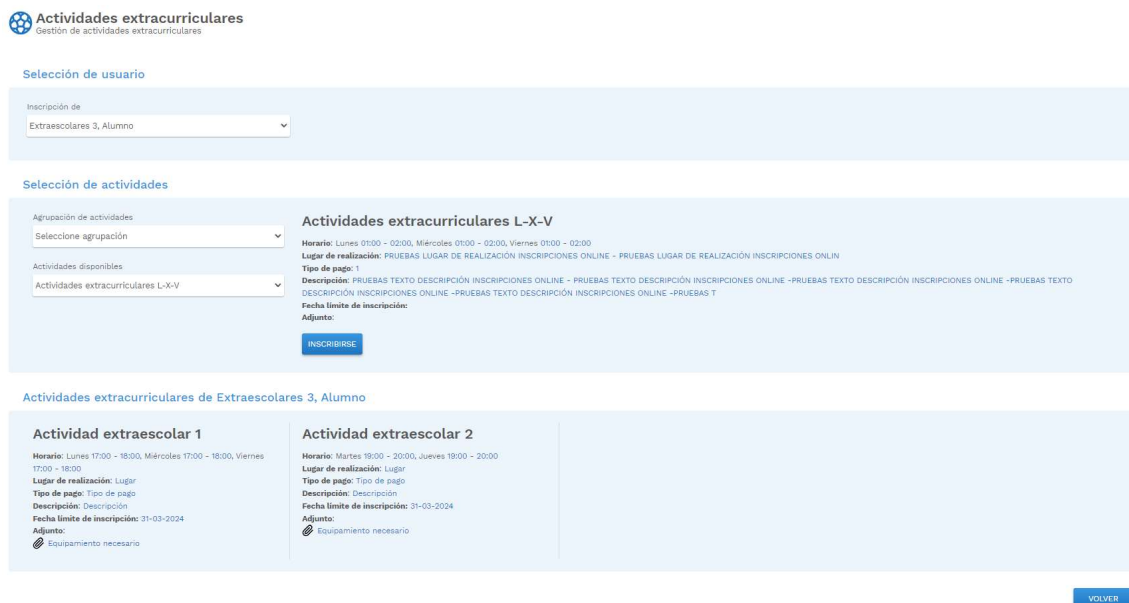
Actividades extracurriculares
Gestión de actividades extracurriculares

Selección de usuario

Inscripción de
Extraescolares 3, Alumno

Selección de actividades

Agrupación de actividades
Seleccione agrupación

Actividades disponibles
Actividades extracurriculares L-X-V

Actividades extracurriculares L-X-V

Horario: Lunes 01:00 - 02:00, Miércoles 01:00 - 02:00, Viernes 01:00 - 02:00
Lugar de realización: PRUEBAS LUGAR DE REALIZACIÓN INSCRIPCIONES ONLINE - PRUEBAS LUGAR DE REALIZACIÓN INSCRIPCIONES ONLIN
Tipo de pago: 1
Descripción: PRUEBAS TEXTO DESCRIPCIÓN INSCRIPCIONES ONLINE - PRUEBAS TEXTO DESCRIPCIÓN INSCRIPCIONES ONLINE -PRUEBAS TEXTO DESCRIPCIÓN INSCRIPCIONES ONLINE -PRUEBAS TEXTO DESCRIPCIÓN INSCRIPCIONES ONLINE -PRUEBAS TEXTO DESCRIPCIÓN INSCRIPCIONES ONLINE -PRUEBAS T
Fecha límite de inscripción:
Adjunto:

INSCRIBIRSE

Actividades extracurriculares de Extraescolares 3, Alumno

Actividad extraescolar 1

Horario: Lunes 17:00 - 18:00, Miércoles 17:00 - 18:00, Viernes 17:00 - 18:00
Lugar de realización: Lugar
Tipo de pago: Tipo de pago
Descripción: Descripción
Fecha límite de inscripción: 31-03-2024
Adjunto:
Equipamiento necesario

Actividad extraescolar 2

Horario: Martes 19:00 - 20:00, Jueves 19:00 - 20:00
Lugar de realización: Lugar
Tipo de pago: Tipo de pago
Descripción: Descripción
Fecha límite de inscripción: 31-03-2024
Adjunto:
Equipamiento necesario

VOLVER